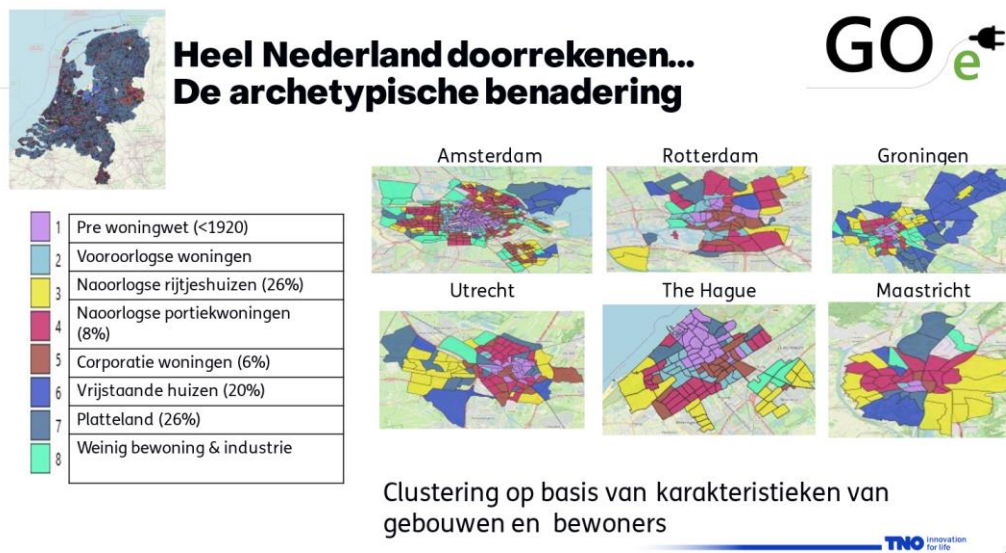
Heel Nederland doorrekenen...
De archetypische benadering

GO e

| | |
|---|---|
| 1 | Pre woningwet (<1920) |
| 2 | Vooroorlogse woningen |
| 3 | Naoorlogse rijtjeshuizen (26%) |
| 4 | Naoorlogse portiekwoningen (8%) |
| 5 | Corporatie woningen (6%) |
| 6 | Vrijstaande huizen (20%) |
| 7 | Platteland (26%) |
| 8 | Weinig bewoning & industrie |

Amsterdam

Rotterdam

Groningen

Utrecht

The Hague

Maastricht

Clustering op basis van karakteristieken van gebouwen en bewoners

TNO innovation for life